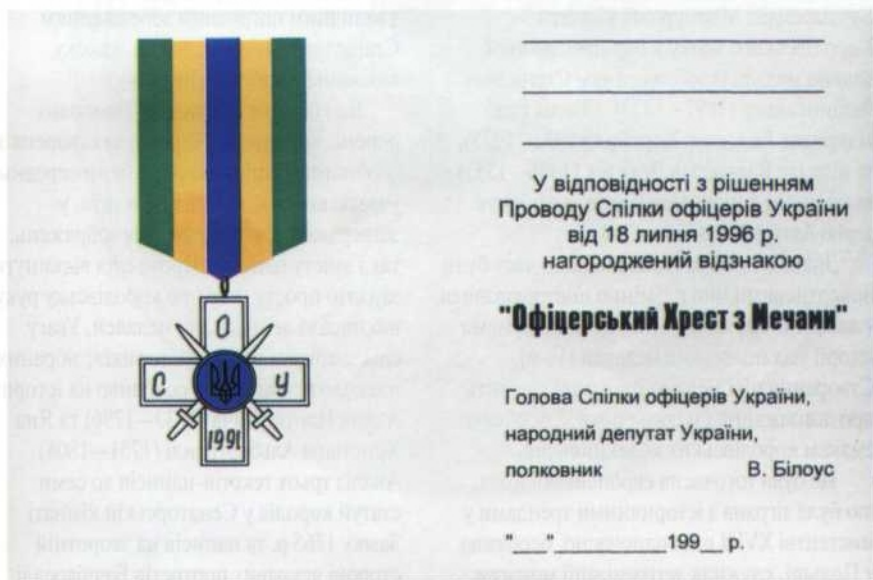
С
О
У
1991

У відповідності з рішенням Проводу Спілки офіцерів України від 18 липня 1996 р. нагороджений відзнакою

"Офіцерський Хрест з Мечами"

Голова Спілки офіцерів України,
народний депутат України,
полковник В. Білоус

"___"_________199__ р.